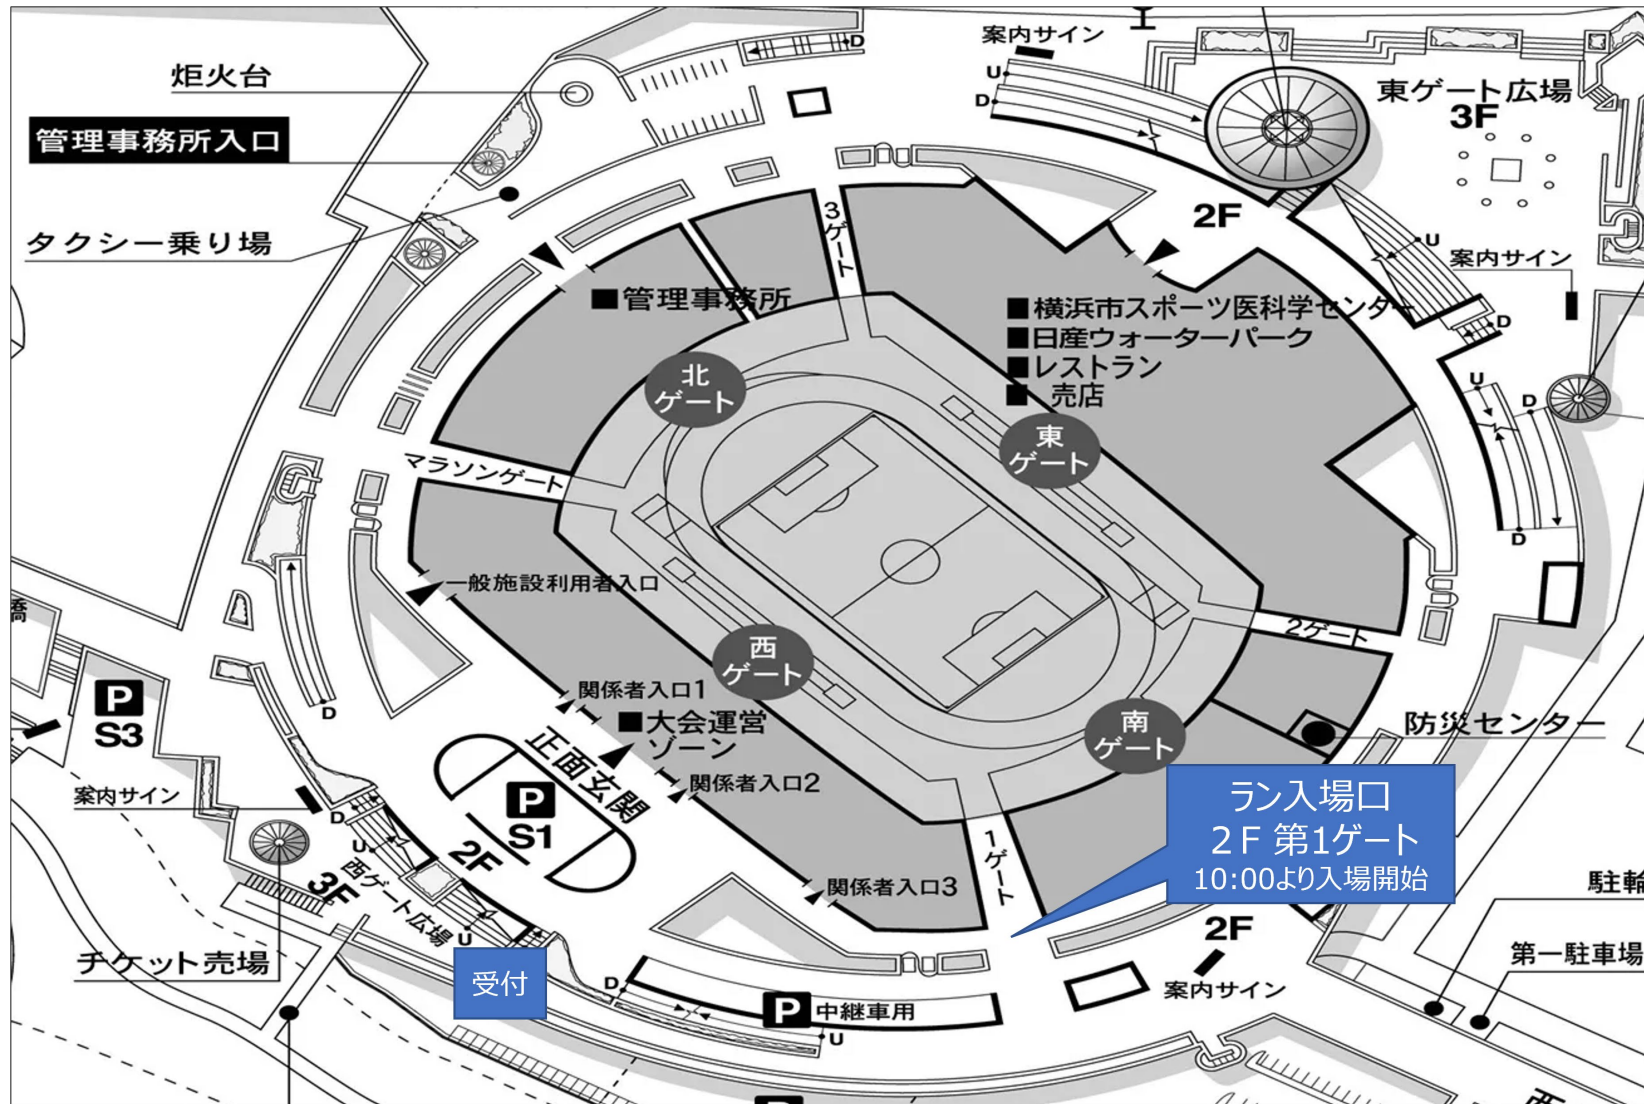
案内サイン
炬火台
管理事務所入口
東ゲート広場
3F
タクシー乗り場
2F
案内サイン
3ゲート
■管理事務所
■横浜市スポーツ医科学センター
■日産ウォーターパーク
■レストラン
■ 売店
北ゲート
東ゲート
マラソンゲート
一般施設利用者入口
2ゲート
西ゲート
関係者入口1
P S3
■大会運営ゾーン
正面玄関
防災センター
南ゲート
関係者入口2
案内サイン
P S1
ラン入場口
2F 第1ゲート
10:00より入場開始
2F
1ゲート
3F
西ゲート広場
関係者入口3
駐輪
チケット売場
2F
第一駐車場
受付
案内サイン
P 中継車用
U
D